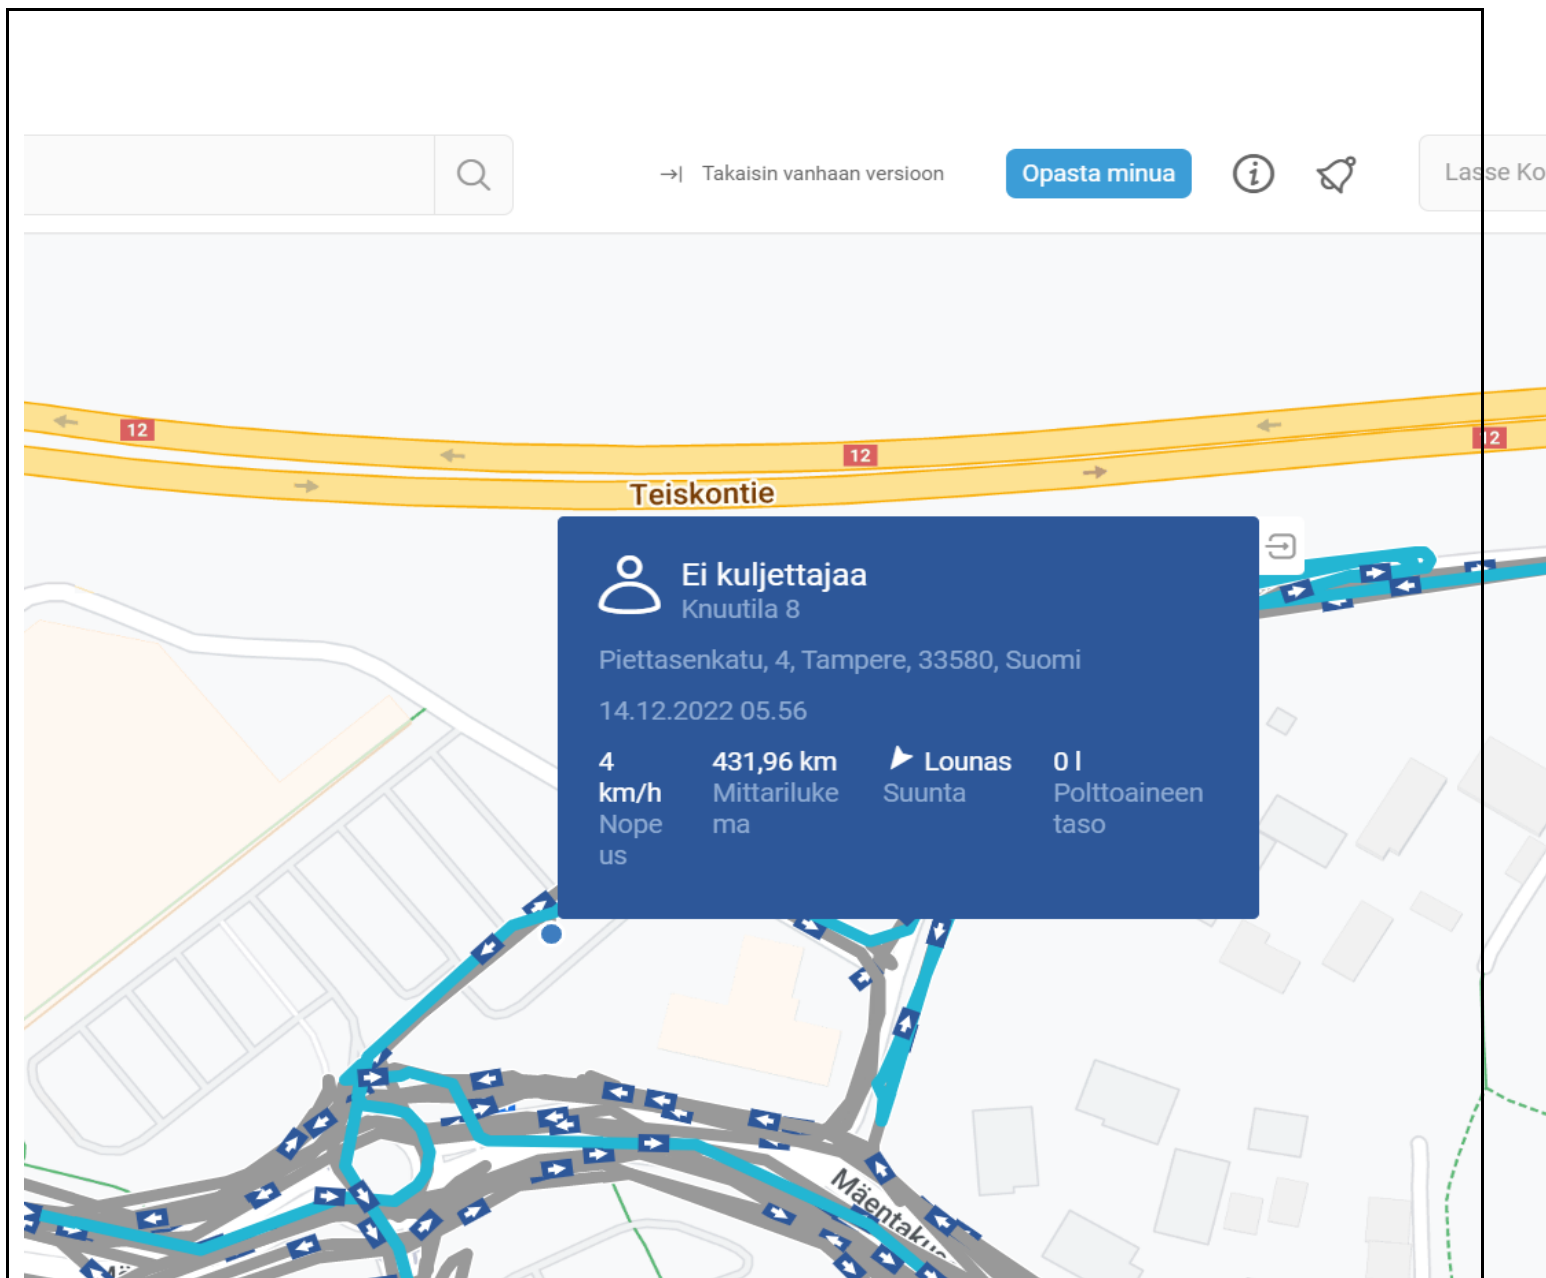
→| Takaisin vanhaan versioon

Opasta minua

Lasse Ko

12

12

12

Teiskontie

Ei kuljettajaa
Knuutila 8

Piettasenkatu, 4, Tampere, 33580, Suomi

14.12.2022 05.56

4 km/h
Nopeus

431,96 km
Mittarilukema

Lounas
Suunta

0 l
Polttoaineen taso

Mäentaku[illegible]